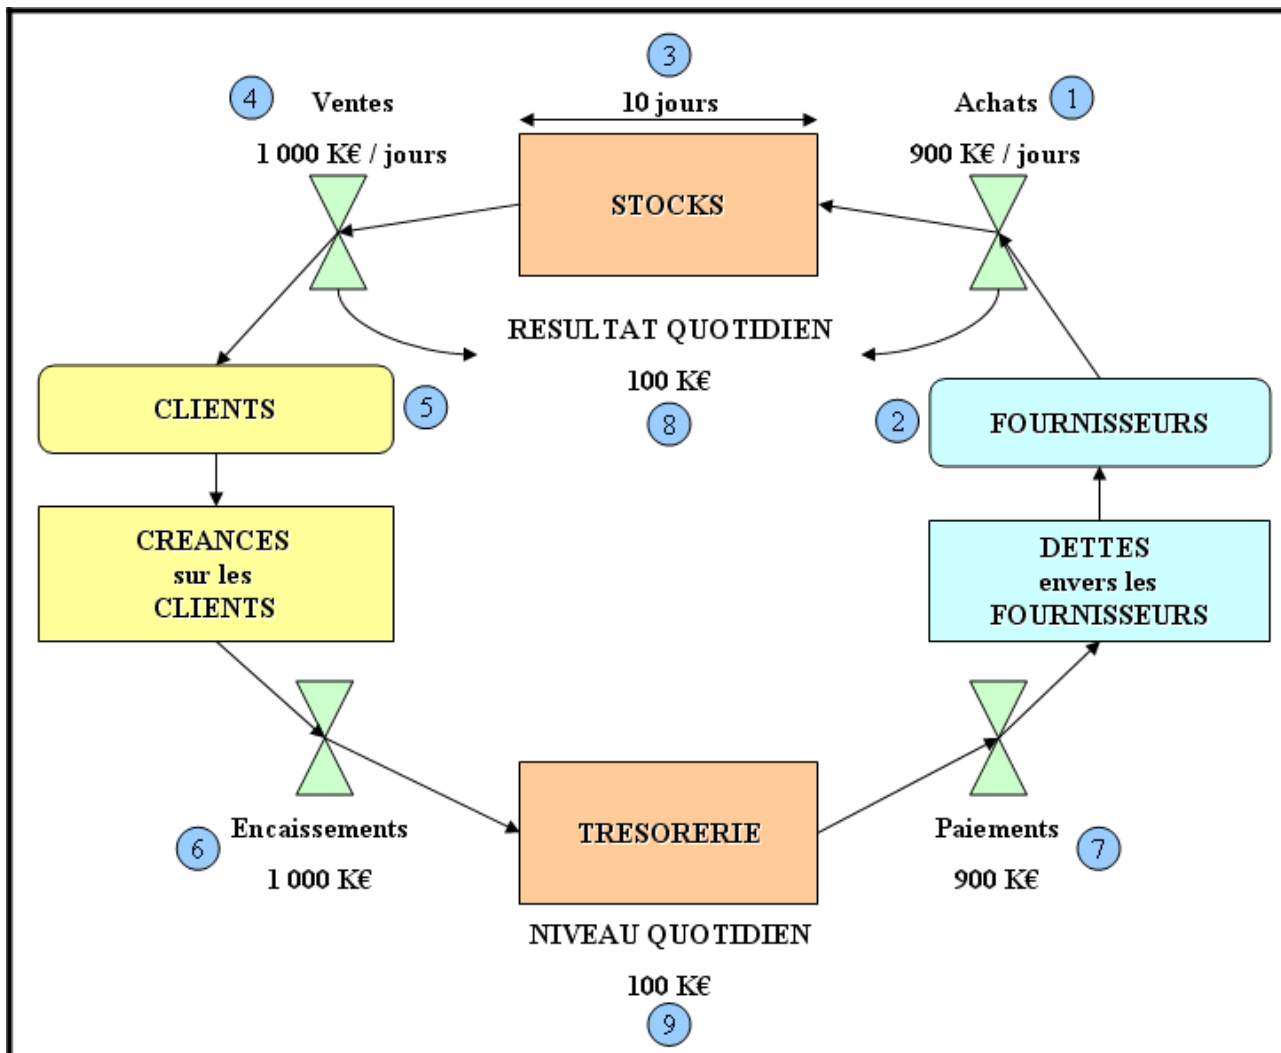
3
10 jours

4 Ventes
1 000 K€ / jours

Achats 1
900 K€ / jours

STOCKS

RESULTAT QUOTIDIEN
100 K€
8

CLIENTS 5

2 FOURNISSEURS

CREANCES sur les CLIENTS

DETTES envers les FOURNISSEURS

6 Encaissements
1 000 K€

TRESORERIE

Paiements 7
900 K€

NIVEAU QUOTIDIEN
100 K€
9